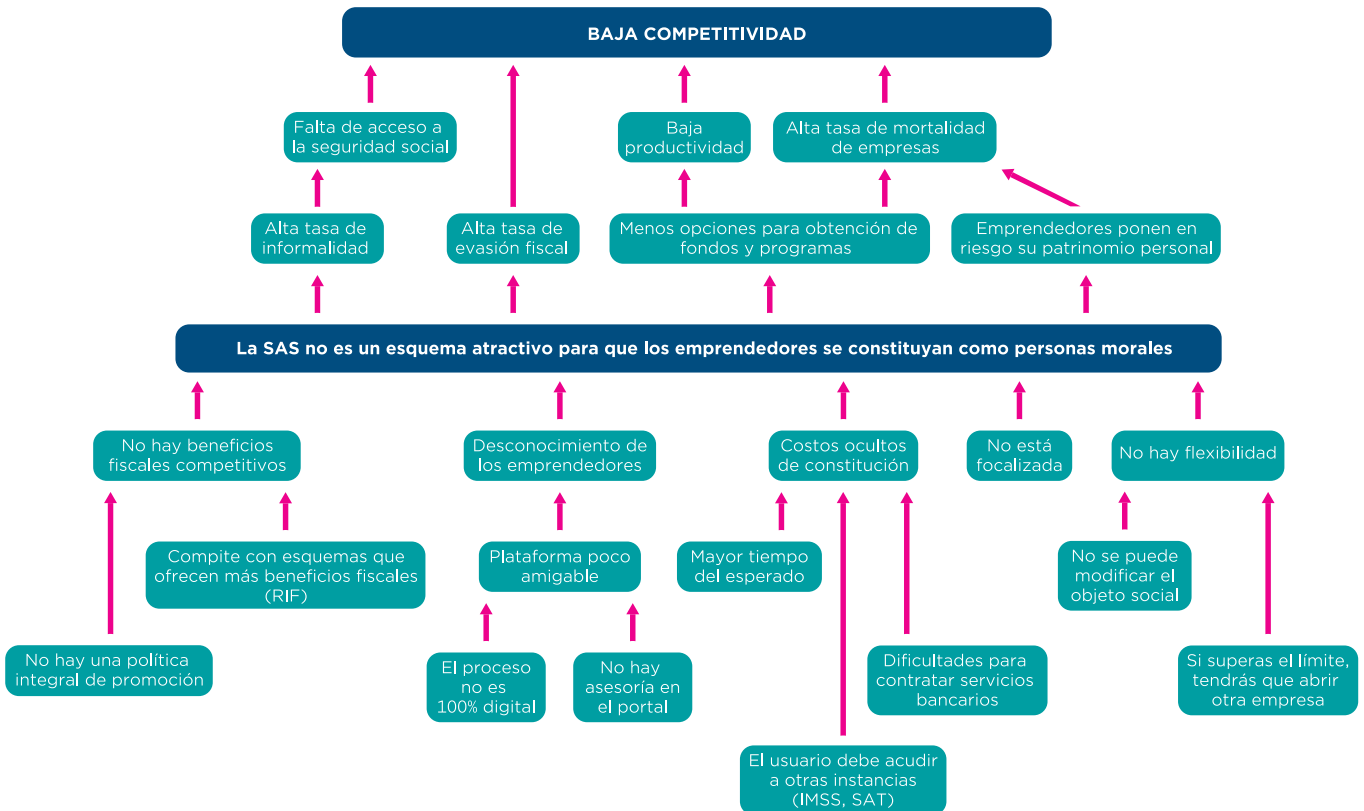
BAJA COMPETITIVIDAD

Falta de acceso a la seguridad social

Baja productividad

Alta tasa de mortalidad de empresas

Alta tasa de informalidad

Alta tasa de evasión fiscal

Menos opciones para obtención de fondos y programas

Emprendedores ponen en riesgo su patrimonio personal

La SAS no es un esquema atractivo para que los emprendedores se constituyan como personas morales

No hay beneficios fiscales competitivos

Desconocimiento de los emprendedores

Costos ocultos de constitución

No está focalizada

No hay flexibilidad

Compite con esquemas que ofrecen más beneficios fiscales (RIF)

Plataforma poco amigable

Mayor tiempo del esperado

No se puede modificar el objeto social

No hay una política integral de promoción

El proceso no es 100% digital

No hay asesoría en el portal

Dificultades para contratar servicios bancarios

Si superas el límite, tendrás que abrir otra empresa

El usuario debe acudir a otras instancias (IMSS, SAT)